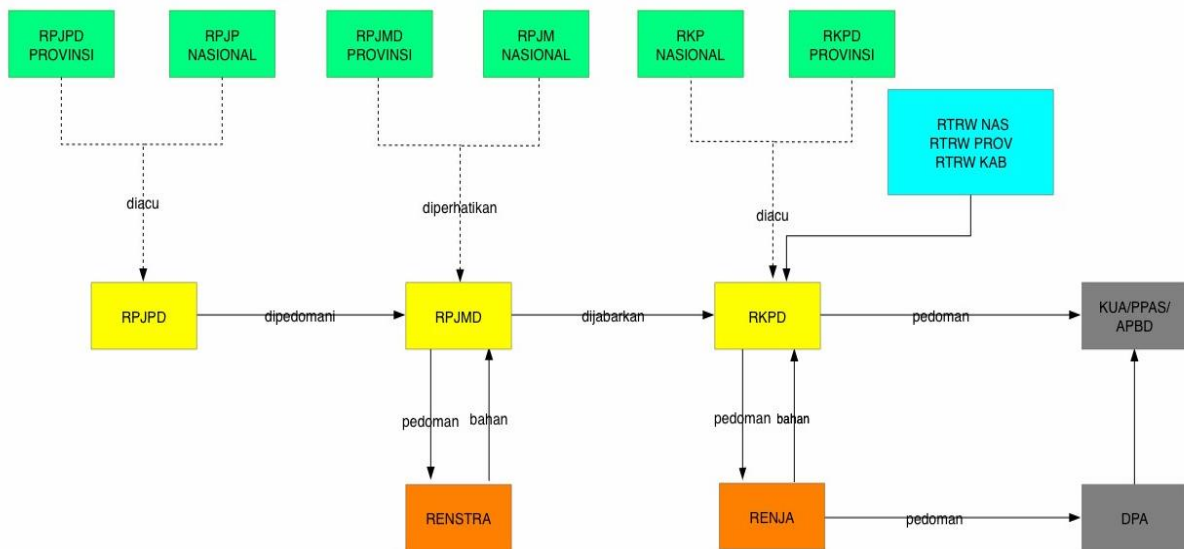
RPJPD PROVINSI

RPJP NASIONAL

RPJMD PROVINSI

RPJM NASIONAL

RKP NASIONAL

RKPD PROVINSI

RTRW NAS
RTRW PROV
RTRW KAB

diacu

diperhatikan

diacu

RPJPD

dipedomani

RPJMD

dijabarkan

RKPD

pedoman

KUA/PPAS/ APBD

pedoman

bahan

pedoman

bahan

RENSTRA

RENJA

pedoman

DPA